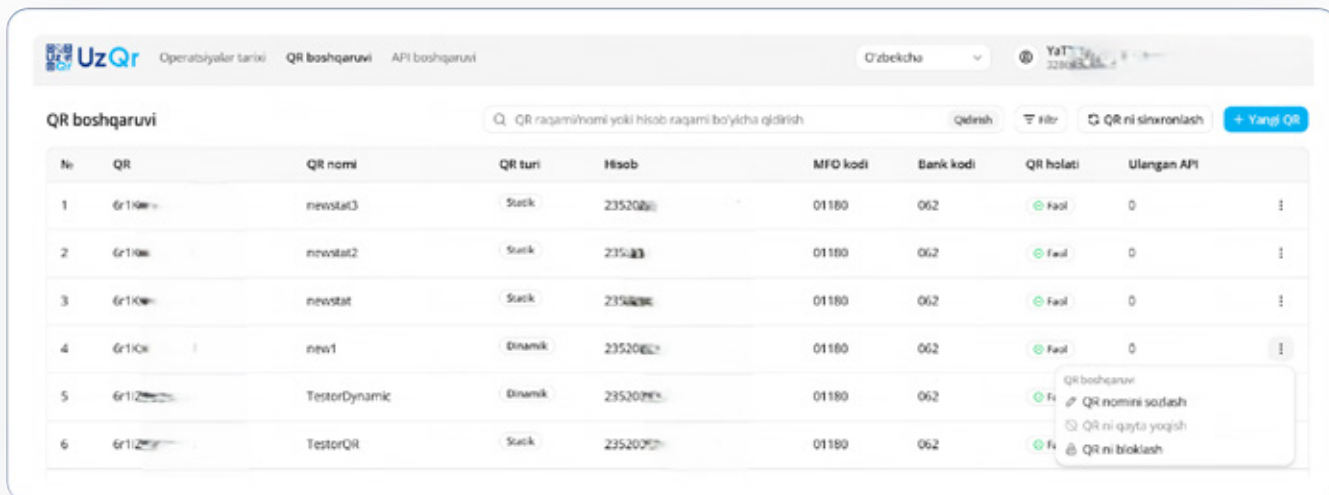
UzQr Operatsiyalar tarixi QR boshqaruvi API boshqaruvi O'zbekcha YaT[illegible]

QR boshqaruvi

QR raqami/nomi yoki hisob raqami bo'yicha qidirish Qidirish Filtr QR ni sinxronlash + Yangi QR

| № | QR | QR nomi | QR turi | Hisob | MFO kodi | Bank kodi | QR holati | Ulangan API |
|---|---|---|---|---|---|---|---|---|
| 1 | 6r1K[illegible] | newstat3 | Statik | 235202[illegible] | 01180 | 062 | Faol | 0 |
| 2 | 6r1K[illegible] | newstat2 | Statik | 235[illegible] | 01180 | 062 | Faol | 0 |
| 3 | 6r1K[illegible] | newstat | Statik | 235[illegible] | 01180 | 062 | Faol | 0 |
| 4 | 6r1K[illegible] | new1 | Dinamik | 23520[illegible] | 01180 | 062 | Faol | 0 |
| 5 | 6r1Z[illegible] | TestorDynamic | Dinamik | 235200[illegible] | 01180 | 062 | Fa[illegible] | |
| 6 | 6r1Z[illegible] | TestorQR | Statik | 235200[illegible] | 01180 | 062 | Fa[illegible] | |

QR boshqaruvi
QR nomini sozlash
QR ni qayta yoqish
QR ni bloklash